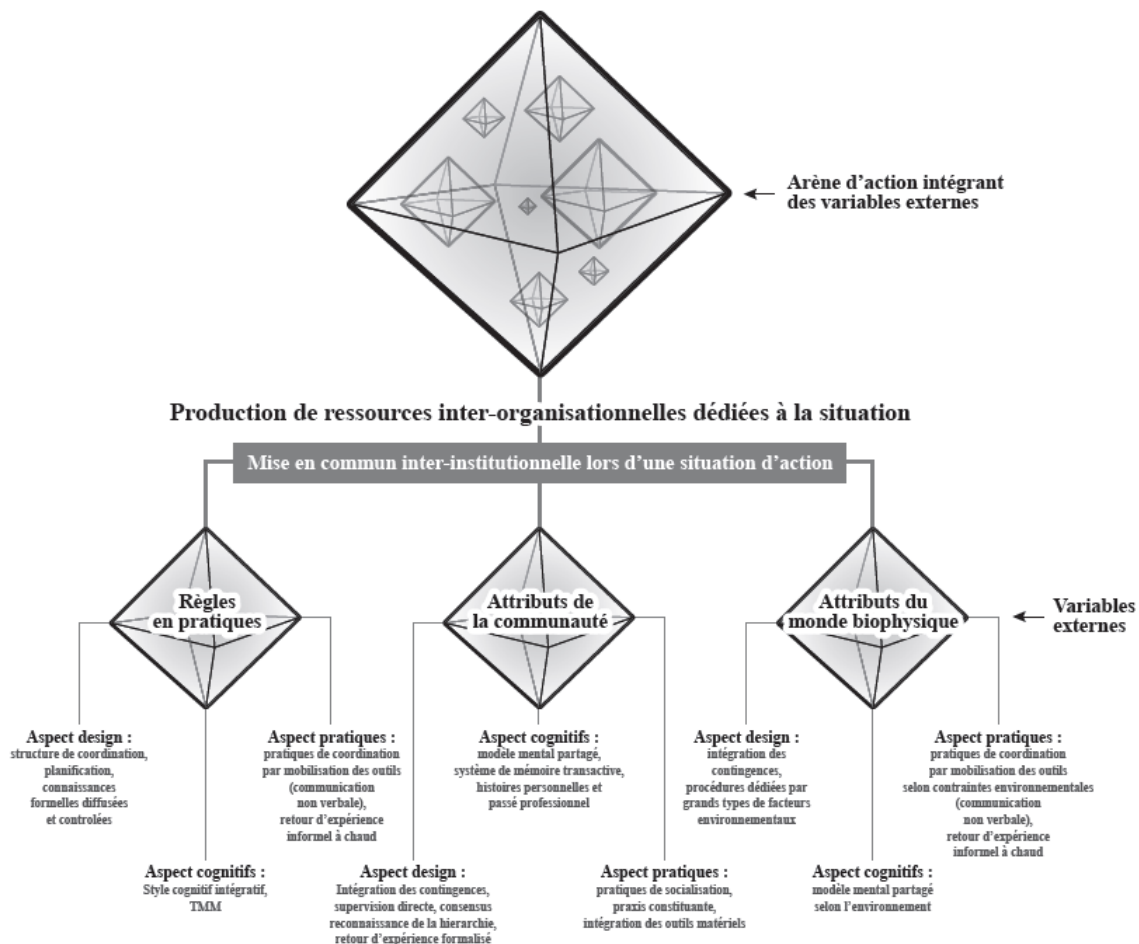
Arène d'action intégrant des variables externes

Production de ressources inter-organisationnelles dédiées à la situation

Mise en commun inter-institutionnelle lors d'une situation d'action

Règles en pratiques

Attributs de la communauté

Attributs du monde biophysique

Variables externes

Aspect design : structure de coordination, planification, connaissances formelles diffusées et controlées

Aspect pratiques : pratiques de coordination par mobilisation des outils (communication non verbale), retour d'expérience informel à chaud

Aspect cognitifs : Style cognitif intégratif, TMM

Aspect cognitifs : modèle mental partagé, système de mémoire transactive, histoires personnelles et passé professionnel

Aspect design : Intégration des contingences, supervision directe, consensus reconnaissance de la hierarchie, retour d'expérience formalisé

Aspect pratiques : pratiques de socialisation, praxis constituante, intégration des outils matériels

Aspect design : intégration des contingences, procédures dédiées par grands types de facteurs environnementaux

Aspect pratiques : pratiques de coordination par mobilisation des outils selon contraintes environnementales (communication non verbale), retour d'expérience informel à chaud

Aspect cognitifs : modèle mental partagé selon l'environnement